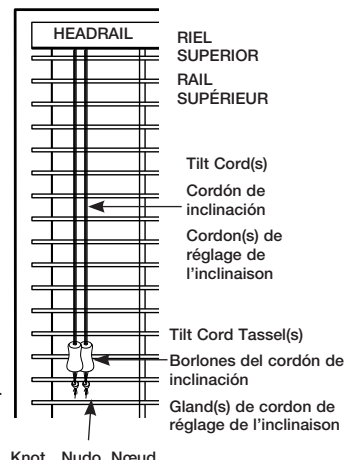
HEADRAIL

RIEL SUPERIOR

RAIL SUPÉRIEUR

Tilt Cord(s)

Cordón de inclinación

Cordon(s) de réglage de l'inclinaison

Tilt Cord Tassel(s)

Borlones del cordón de inclinación

Gland(s) de cordon de réglage de l'inclinaison

Knot Nudo Nœud